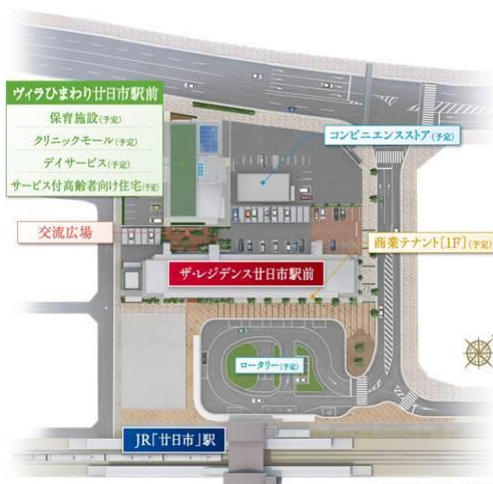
ヴィラひまわり廿日市駅前
保育施設(予定)
クリニックモール(予定)
デイサービス(予定)
サービス付高齢者向け住宅(予定)

コンビニエンスストア(予定)

交流広場

商業テナント[1F](予定)

ザ・レジデンス廿日市駅前

ロータリー(予定)

JR「廿日市」駅